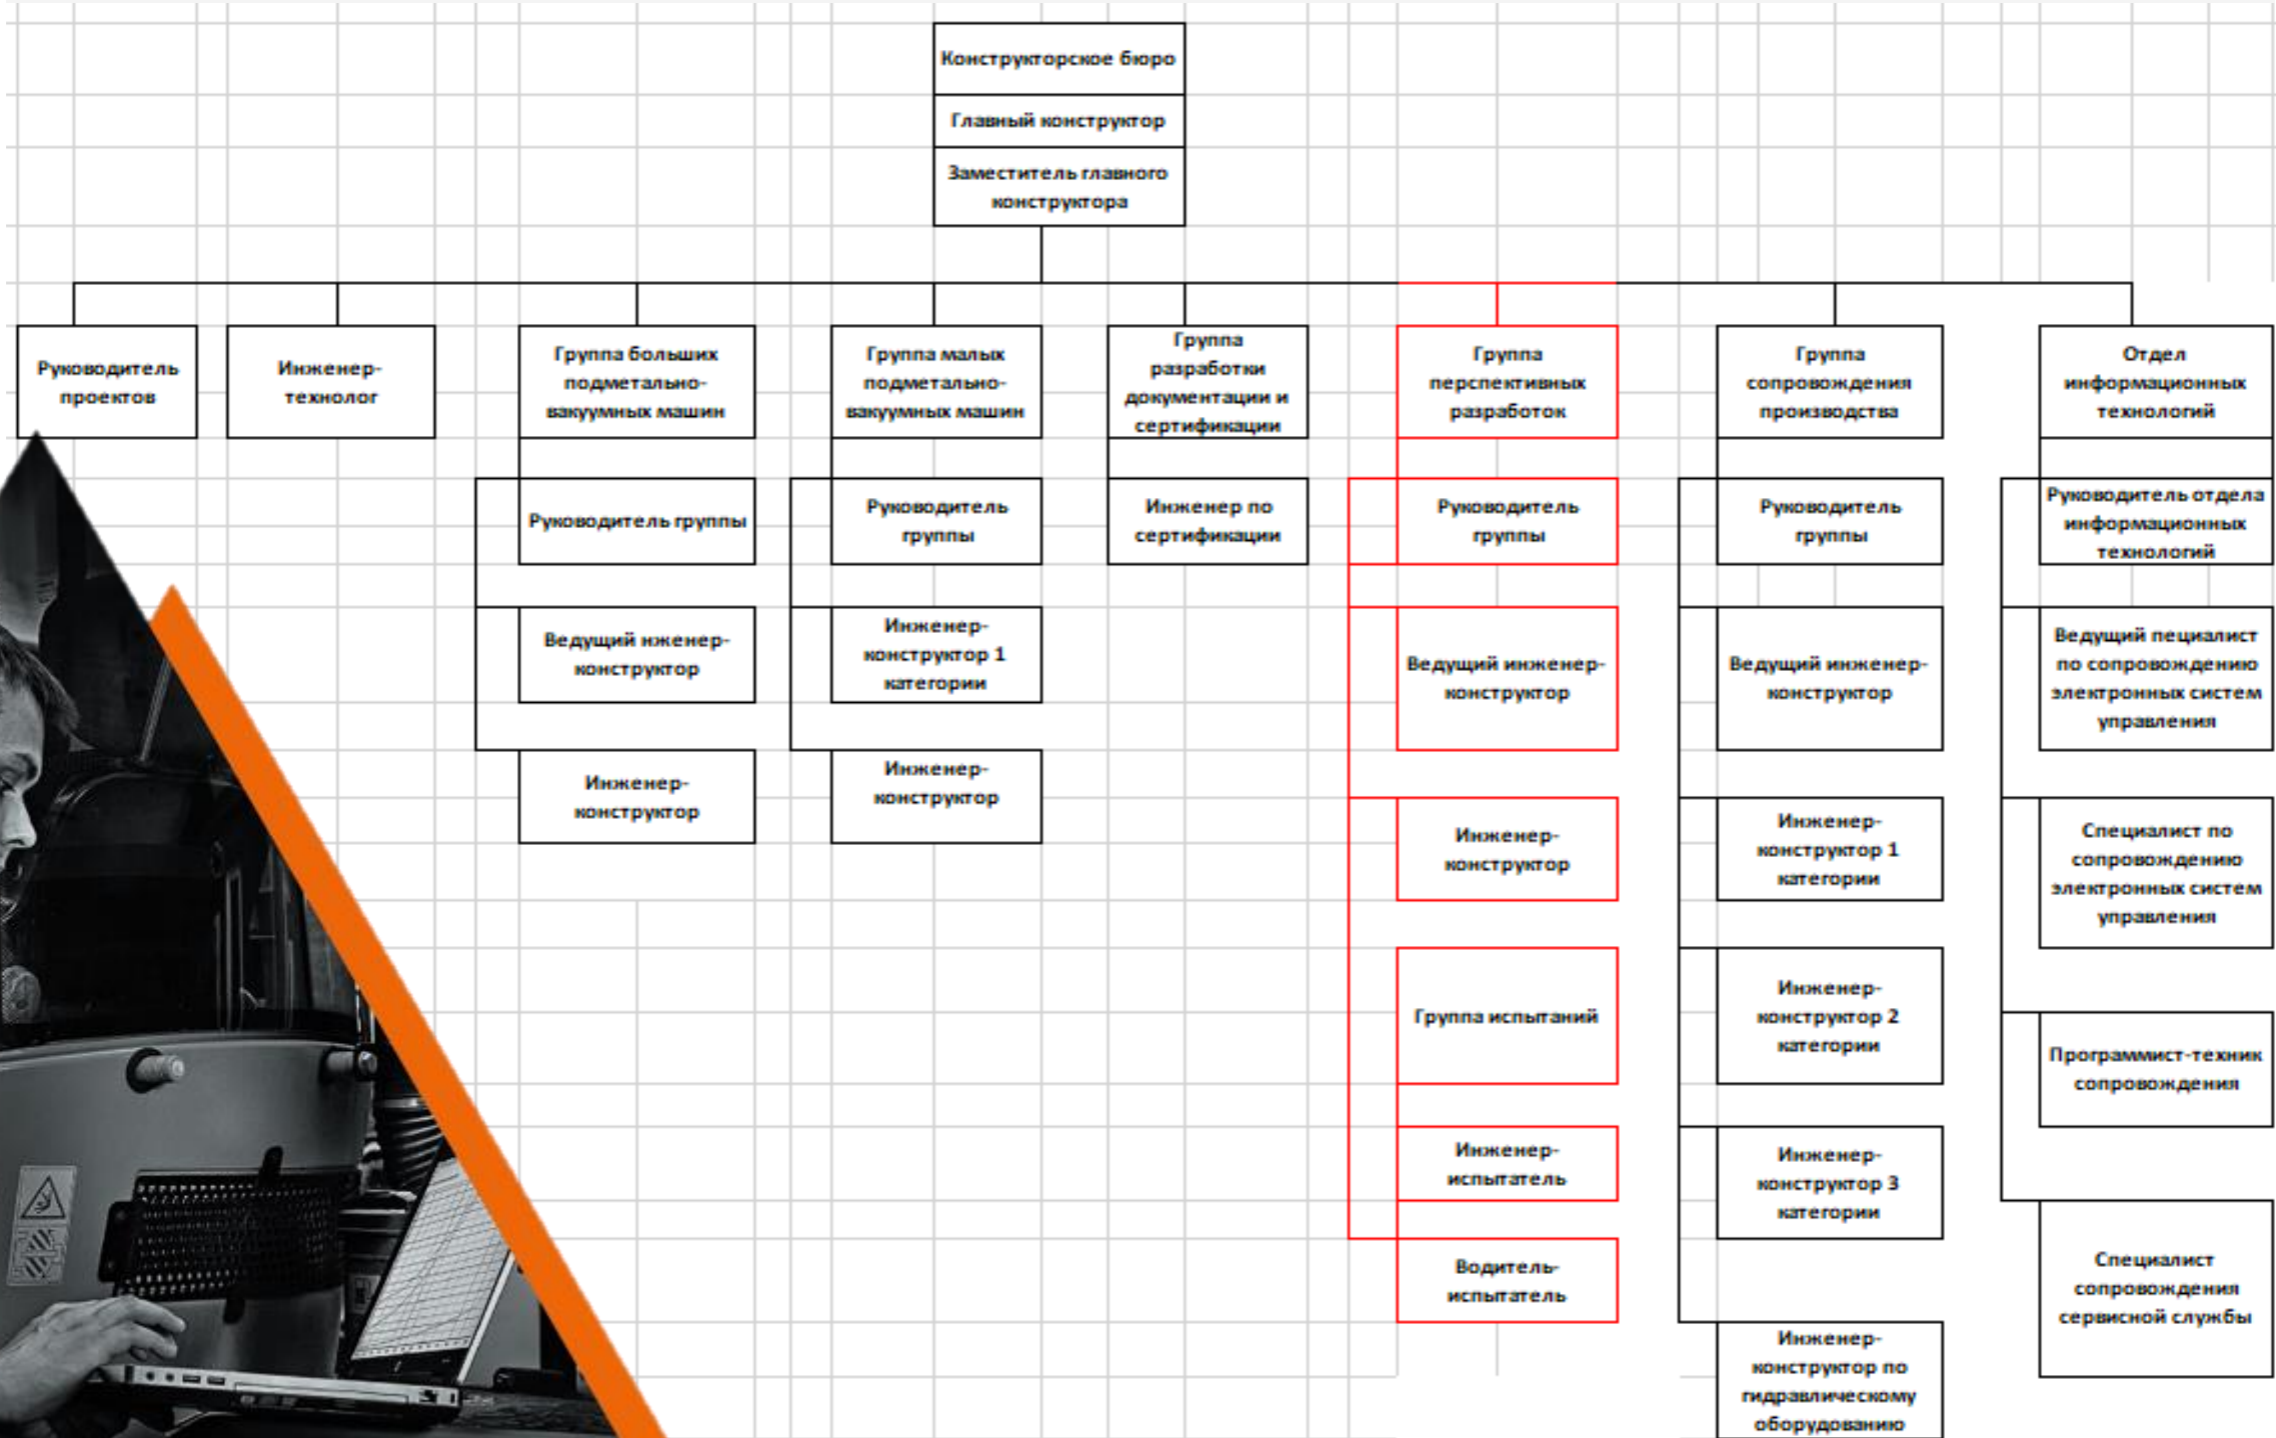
Конструкторское бюро

Главный конструктор

Заместитель главного конструктора

Руководитель проектов

Инженер-технолог

Группа больших подметально-вакуумных машин

Руководитель группы

Ведущий инженер-конструктор

Инженер-конструктор

Группа малых подметально-вакуумных машин

Руководитель группы

Инженер-конструктор 1 категории

Инженер-конструктор

Группа разработки документации и сертификации

Инженер по сертификации

Группа перспективных разработок

Руководитель группы

Ведущий инженер-конструктор

Инженер-конструктор

Группа испытаний

Инженер-испытатель

Водитель-испытатель

Группа сопровождения производства

Руководитель группы

Ведущий инженер-конструктор

Инженер-конструктор 1 категории

Инженер-конструктор 2 категории

Инженер-конструктор 3 категории

Инженер-конструктор по гидравлическому оборудованию

Отдел информационных технологий

Руководитель отдела информационных технологий

Ведущий пециалист по сопровождению электронных систем управления

Специалист по сопровождению электронных систем управления

Программист-техник сопровождения

Специалист сопровождения сервисной службы